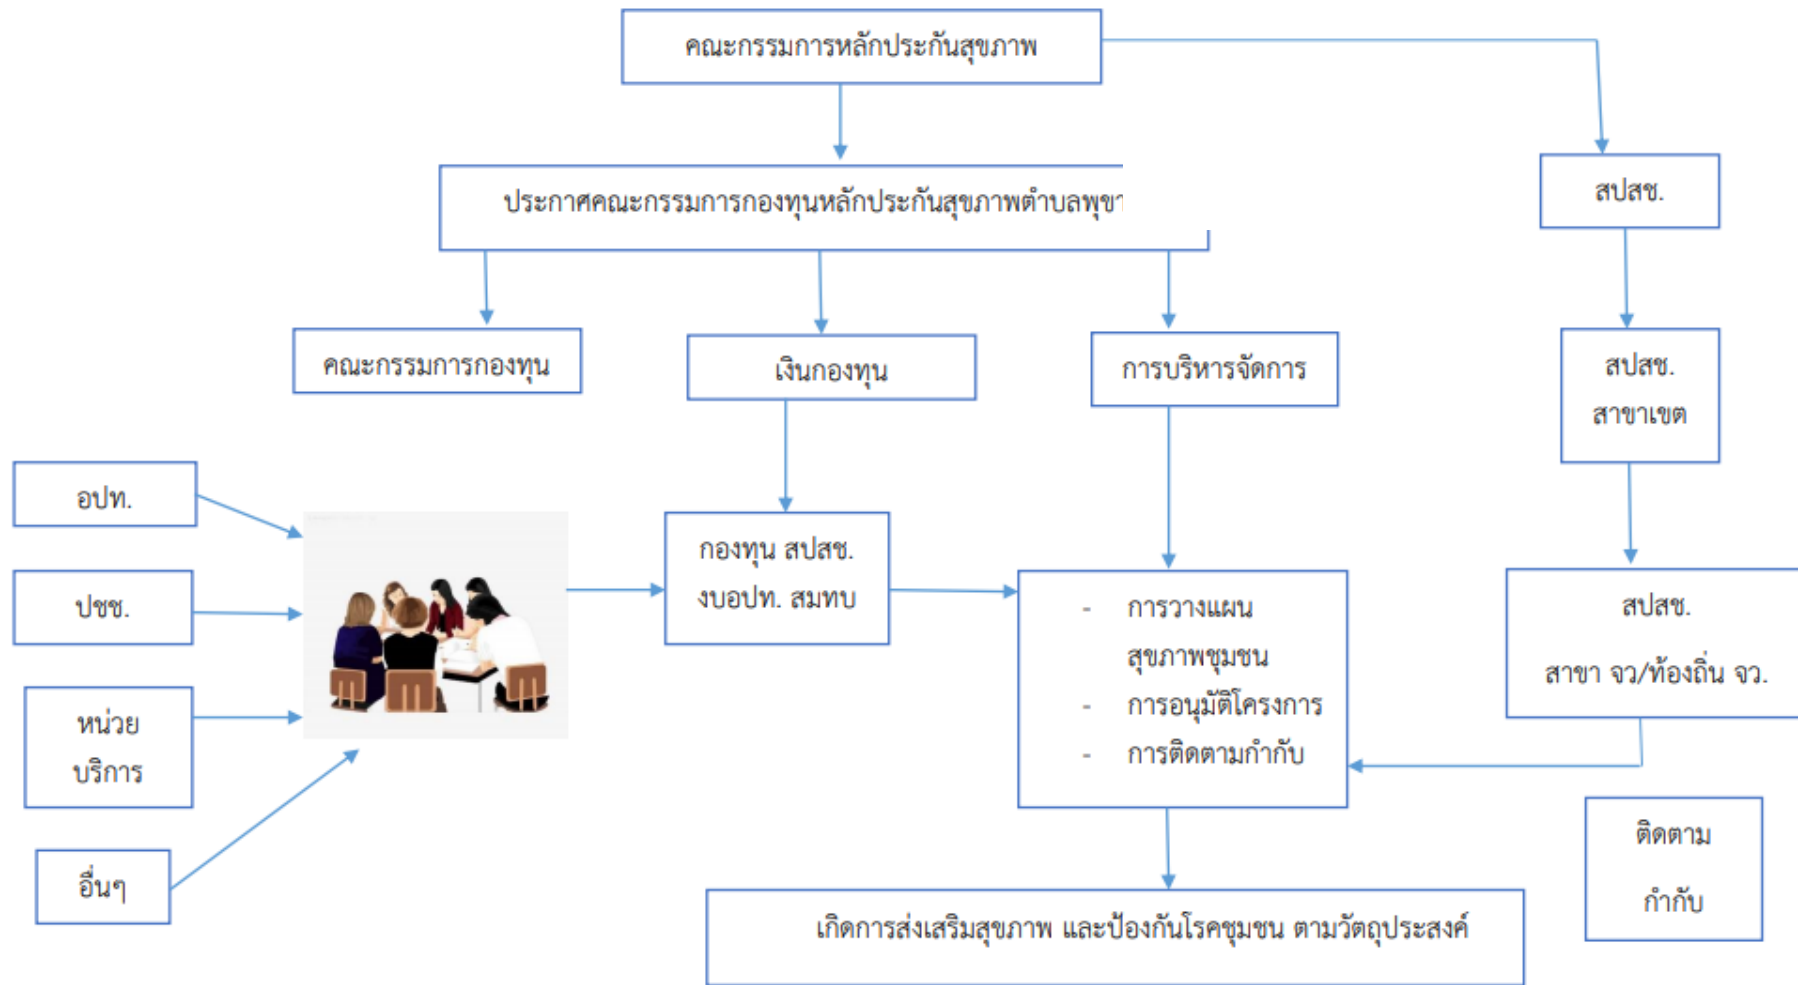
คณะกรรมการหลักประกันสุขภาพ

ประกาศคณะกรรมการกองทุนหลักประกันสุขภาพตำบลพุขา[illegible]

สปสช.

คณะกรรมการกองทุน

เงินกองทุน

การบริหารจัดการ

สปสช. สาขาเขต

อปท.

ปชช.

หน่วยบริการ

อื่นๆ

กองทุน สปสช. งบอปท. สมทบ

- การวางแผนสุขภาพชุมชน
- การอนุมัติโครงการ
- การติดตามกำกับ

สปสช. สาขา จว/ท้องถิ่น จว.

ติดตาม กำกับ

เกิดการส่งเสริมสุขภาพ และป้องกันโรคชุมชน ตามวัตถุประสงค์